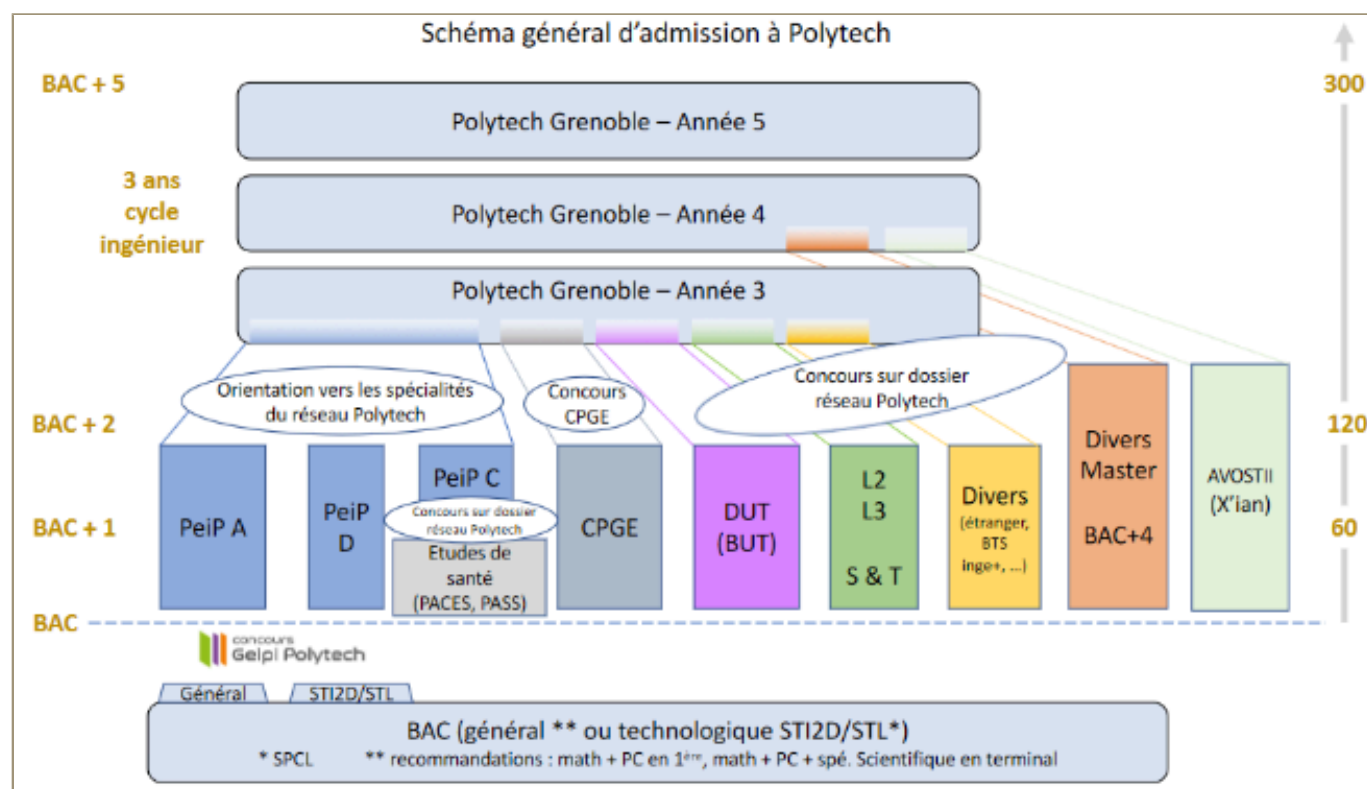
Schéma général d'admission à Polytech

BAC + 5

Polytech Grenoble – Année 5

3 ans cycle ingénieur

Polytech Grenoble – Année 4

Polytech Grenoble – Année 3

300

Orientation vers les spécialités du réseau Polytech

Concours CPGE

Concours sur dossier réseau Polytech

BAC + 2

120

BAC + 1

60

PeiP A

PeiP D

PeiP C

Concours sur dossier réseau Polytech

Etudes de santé (PACES, PASS)

CPGE

DUT (BUT)

L2 L3 S & T

Divers (étranger, BTS inge+, ...)

Divers Master BAC+4

AVOSTII (X'ian)

BAC

concours Geipi Polytech

Général

STI2D/STL

BAC (général ** ou technologique STI2D/STL*)

* SPCL ** recommandations : math + PC en 1$^{ère}$, math + PC + spé. Scientifique en terminal